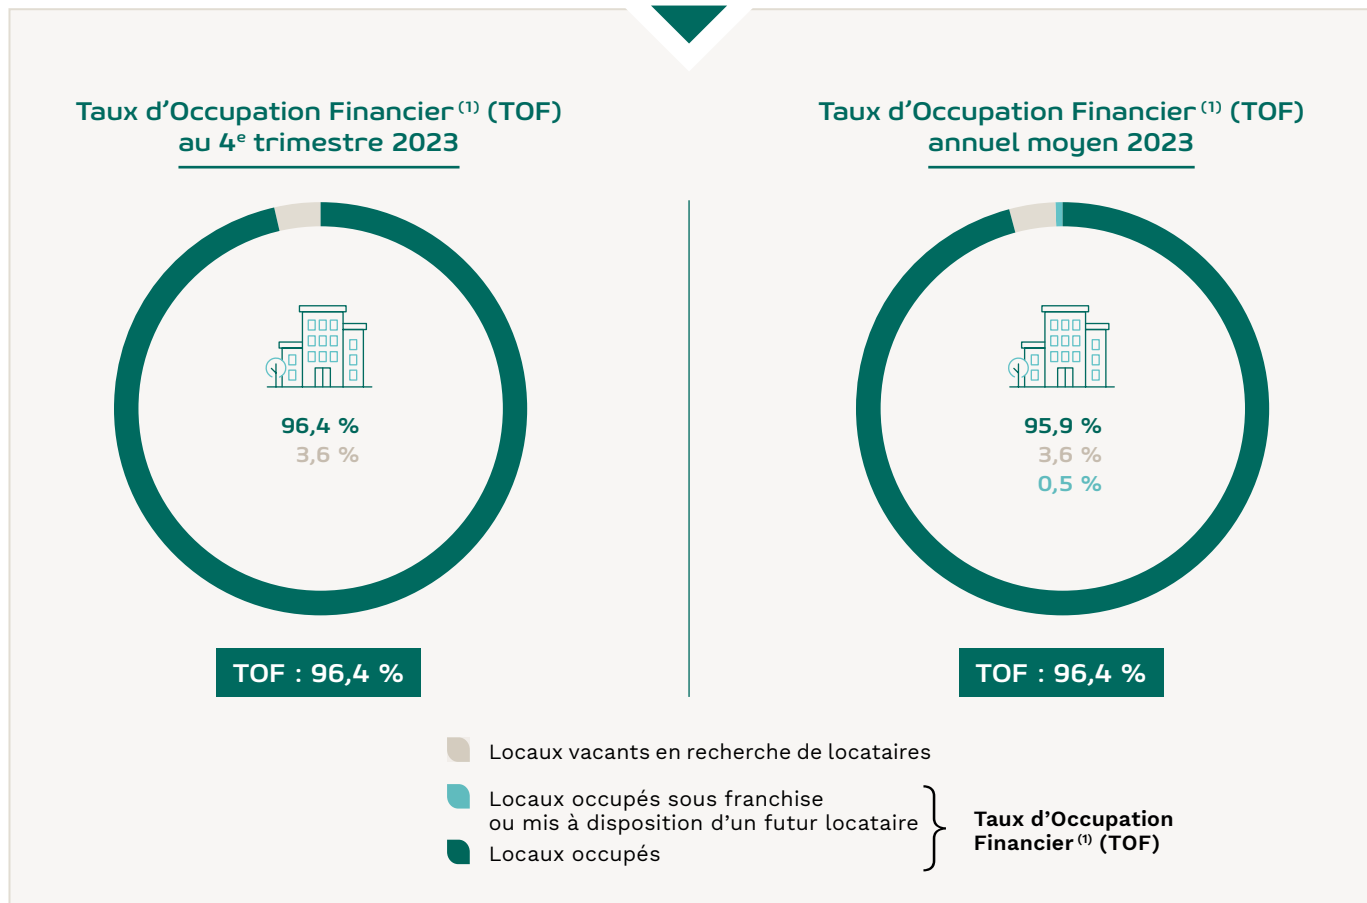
Taux d’Occupation Financier $^{(1)}$ (TOF) au 4$^{e}$ trimestre 2023

96,4 %
3,6 %

TOF : 96,4 %

Taux d’Occupation Financier $^{(1)}$ (TOF) annuel moyen 2023

95,9 %
3,6 %
0,5 %

TOF : 96,4 %

Locaux vacants en recherche de locataires

Locaux occupés sous franchise ou mis à disposition d’un futur locataire

Locaux occupés

Taux d’Occupation Financier $^{(1)}$ (TOF)